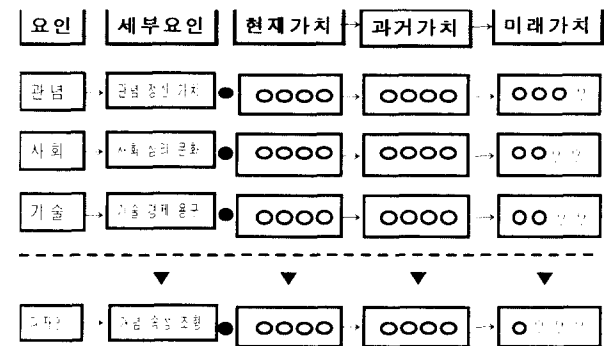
요인 | 세부요인 | 현재가치 | 과거가치 | 미래가치

관념 | 관념 정신 가치 | OOOO | OOOO | OOO ?

사회 | 사회 심리 문화 | OOOO | OOOO | OO ? ?

기술 | 기술 경제 용구 | OOOO | OOOO | OO ? ?

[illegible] | 가치 측정 조형 | OOOO | OOOO | O ? ? ?